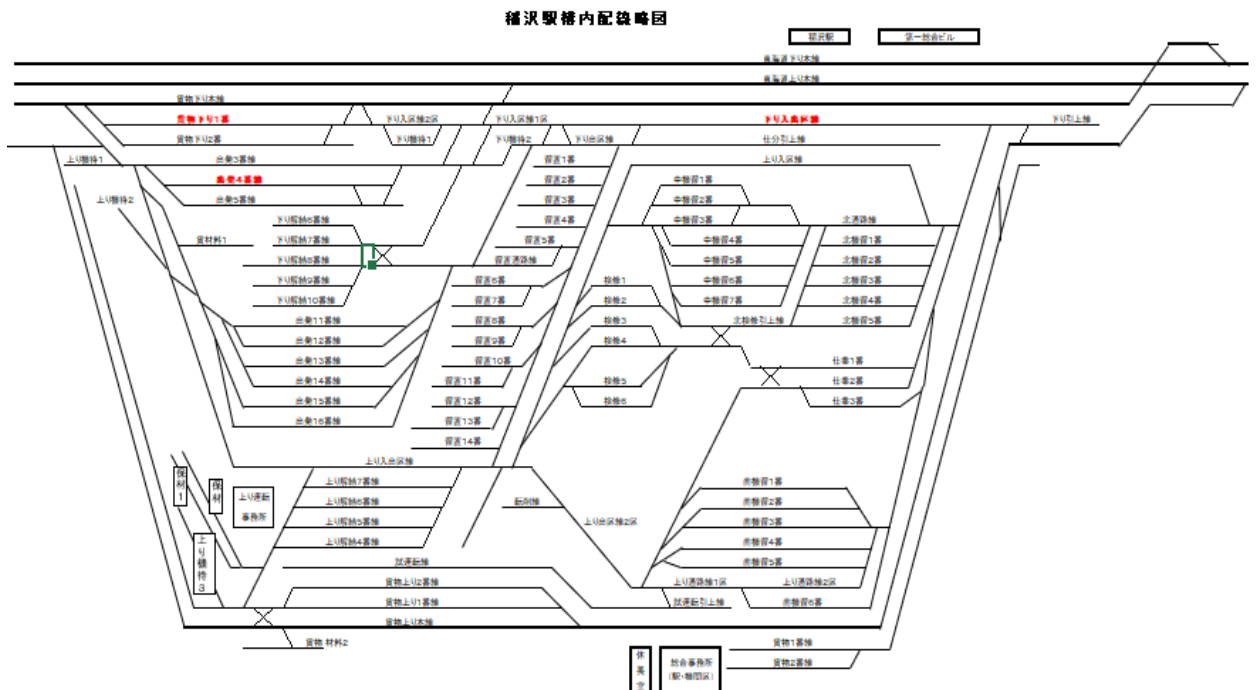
稲沢駅構内配線略図

稲沢駅
第一総合ビル

東海道下り本線
東海道上り本線
貨物下り本線
貨物下り1番
下り入区線2区
下り入区線1区
下り入換区線
下り引上線
貨物下り2番
下り着線1
下り着線2
下り出区線
仕分引上線
上り着待1
出発3番線
留置1番
上り入区線
出発4番線
留置2番
中継留1番
上り着待2
出発5番線
留置3番
中継留2番
下り解放6番線
留置4番
中継留3番
北着線
貨材料1
下り解放7番線
留置5番
中継留4番
北留1番
下り解放8番線
留置通路線
中継留5番
北留2番
下り解放9番線
留置6番
検修1
中継留6番
北留3番
下り解放10番線
留置7番
検修2
中継留7番
北留4番
出発11番線
留置8番
検修3
北検修引上線
北留5番
出発12番線
留置9番
検修4
出発13番線
留置10番
仕事1番
出発14番線
留置11番
検修5
仕事2番
出発15番線
留置12番
検修6
仕事3番
出発16番線
留置13番
留置14番
上り入出区線
保材1
保材
上り運転事務所
上り解放7番線
上り解放6番線
転削線
上り出区線2区
上り解放5番線
上り解放4番線
上り着待3
試運転線
上り通路線1区
上り通路線2区
貨物上り2番線
試運転引上線
貨物上り1番線
貨物上り本線
貨物 材料2
休養室
総合事務所(駅・機関区)
貨物1番線
貨物2番線
南着留1番
南着留2番
南着留3番
南着留4番
南着留5番
南着留6番